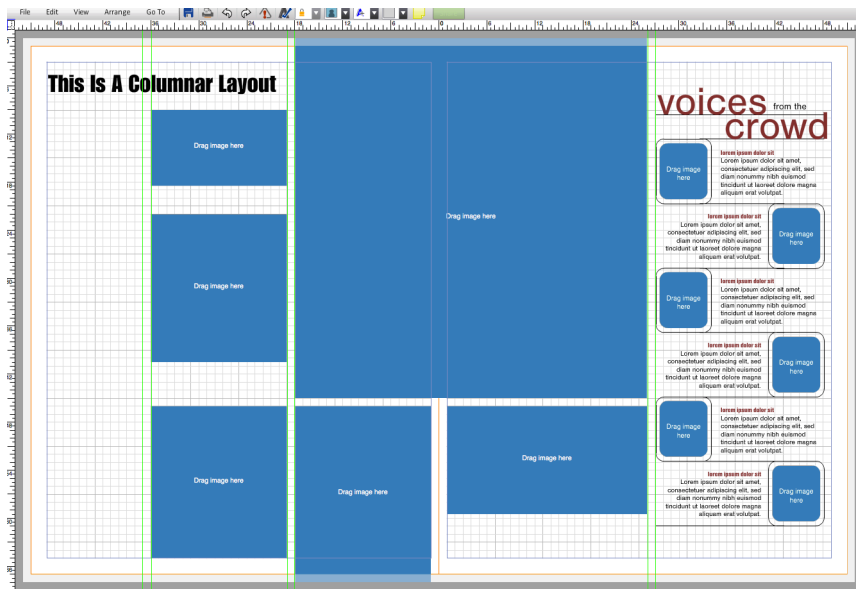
File Edit View Arrange Go To

This Is A Columnar Layout

Drag image here

Drag image here

Drag image here

Drag image here

Drag image here

Drag image here

voices from the crowd

Drag image here

lorem ipsum dolor sit
Lorem ipsum dolor sit amet, consectetuer adipiscing elit, sed diam nonummy nibh euismod tincidunt ut laoreet dolore magna aliquam erat volutpat.

lorem ipsum dolor sit
Lorem ipsum dolor sit amet, consectetuer adipiscing elit, sed diam nonummy nibh euismod tincidunt ut laoreet dolore magna aliquam erat volutpat.

Drag image here

Drag image here

lorem ipsum dolor sit
Lorem ipsum dolor sit amet, consectetuer adipiscing elit, sed diam nonummy nibh euismod tincidunt ut laoreet dolore magna aliquam erat volutpat.

lorem ipsum dolor sit
Lorem ipsum dolor sit amet, consectetuer adipiscing elit, sed diam nonummy nibh euismod tincidunt ut laoreet dolore magna aliquam erat volutpat.

Drag image here

Drag image here

lorem ipsum dolor sit
Lorem ipsum dolor sit amet, consectetuer adipiscing elit, sed diam nonummy nibh euismod tincidunt ut laoreet dolore magna aliquam erat volutpat.

lorem ipsum dolor sit
Lorem ipsum dolor sit amet, consectetuer adipiscing elit, sed diam nonummy nibh euismod tincidunt ut laoreet dolore magna aliquam erat volutpat.

Drag image here